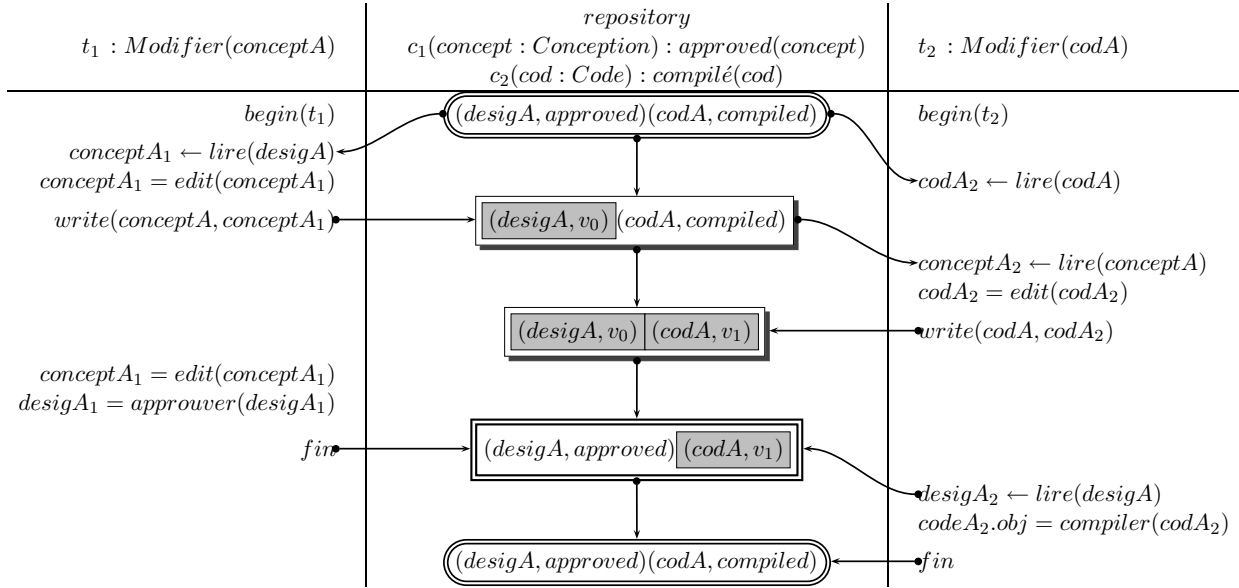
| $t_1 : Modifier(conceptA)$ | $repository$ $c_1(concept : Conception) : approved(concept)$ $c_2(cod : Code) : compilé(cod)$ | $t_2 : Modifier(codA)$ |
|---|---|---|
| $begin(t_1)$ | $(desigA, approved)(codA, compiled)$ | $begin(t_2)$ |
| $conceptA_1 \leftarrow lire(desigA)$ $conceptA_1 = edit(conceptA_1)$ | | $codA_2 \leftarrow lire(codA)$ |
| $write(conceptA, conceptA_1)$ | $(desigA, v_0)(codA, compiled)$ | |
| | | $conceptA_2 \leftarrow lire(conceptA)$ $codA_2 = edit(codA_2)$ |
| | $(desigA, v_0)(codA, v_1)$ | $write(codA, codA_2)$ |
| $conceptA_1 = edit(conceptA_1)$ $desigA_1 = approuver(desigA_1)$ | | |
| $fin$ | $(desigA, approved)(codA, v_1)$ | |
| | | $desigA_2 \leftarrow lire(desigA)$ $codeA_2.obj = compiler(codA_2)$ |
| | $(desigA, approved)(codA, compiled)$ | $fin$ |